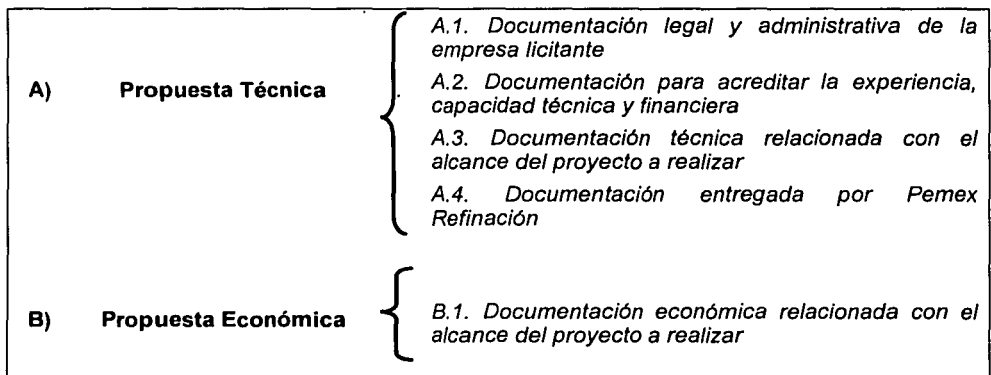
A) Propuesta Técnica

A.1. Documentación legal y administrativa de la empresa licitante

A.2. Documentación para acreditar la experiencia, capacidad técnica y financiera

A.3. Documentación técnica relacionada con el alcance del proyecto a realizar

A.4. Documentación entregada por Pemex Refinación

B) Propuesta Económica

B.1. Documentación económica relacionada con el alcance del proyecto a realizar